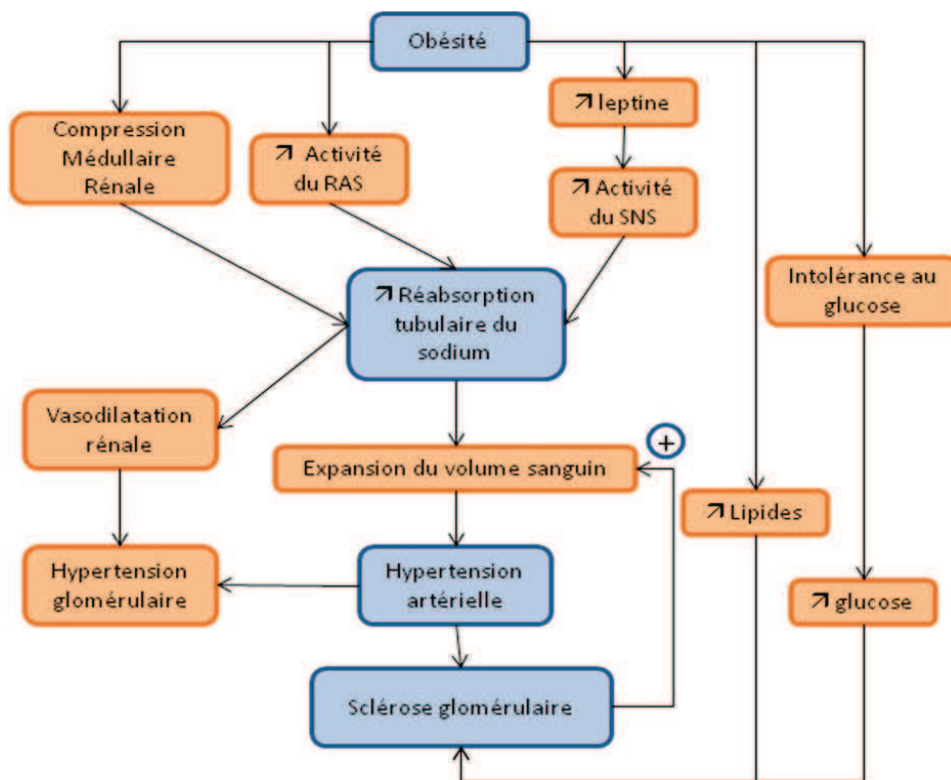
Obésité

Compression Médullaire Rénale

↗ Activité du RAS

↗ leptine

↗ Activité du SNS

Intolérance au glucose

↗ Réabsorption tubulaire du sodium

Vasodilatation rénale

+

Expansion du volume sanguin

↗ Lipides

Hypertension glomérulaire

Hypertension artérielle

↗ glucose

Sclérose glomérulaire